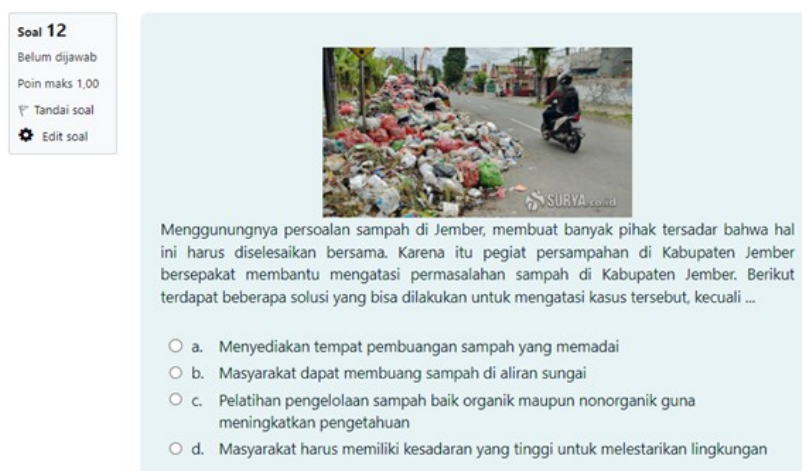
Soal 12
Belum dijawab
Poin maks 1,00
Tandai soal
Edit soal

SURYA.co.id

Menggunungnya persoalan sampah di Jember, membuat banyak pihak tersadar bahwa hal ini harus diselesaikan bersama. Karena itu pegiat persampahan di Kabupaten Jember bersepakat membantu mengatasi permasalahan sampah di Kabupaten Jember. Berikut terdapat beberapa solusi yang bisa dilakukan untuk mengatasi kasus tersebut, kecuali ...

a. Menyediakan tempat pembuangan sampah yang memadai
b. Masyarakat dapat membuang sampah di aliran sungai
c. Pelatihan pengelolaan sampah baik organik maupun nonorganik guna meningkatkan pengetahuan
d. Masyarakat harus memiliki kesadaran yang tinggi untuk melestarikan lingkungan